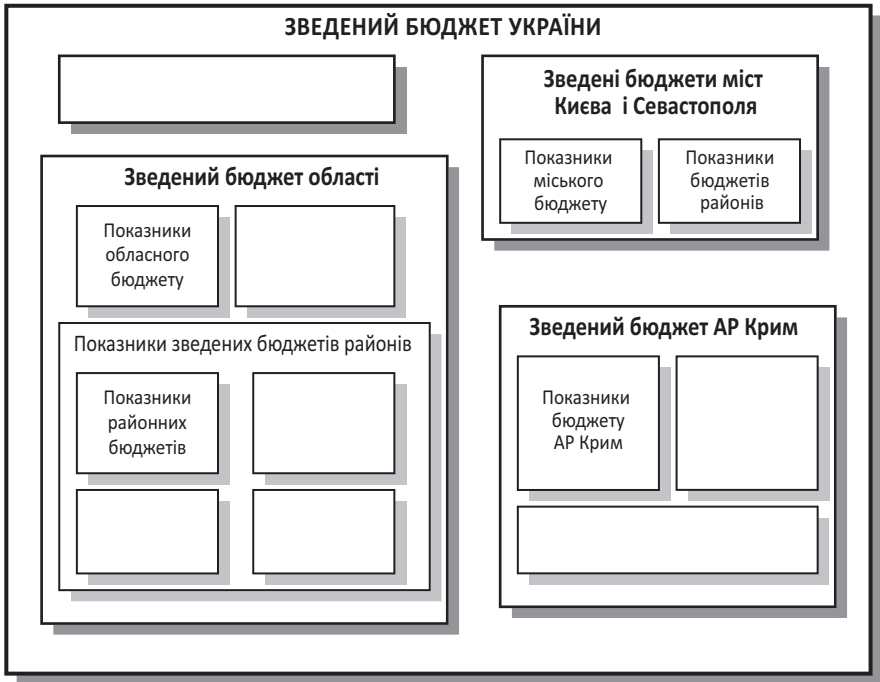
ЗВЕДЕНИЙ БЮДЖЕТ УКРАЇНИ

Зведені бюджети міст Києва і Севастополя

Показники міського бюджету

Показники бюджетів районів

Зведений бюджет області

Показники обласного бюджету

Показники зведених бюджетів районів

Показники районних бюджетів

Зведений бюджет АР Крим

Показники бюджету АР Крим